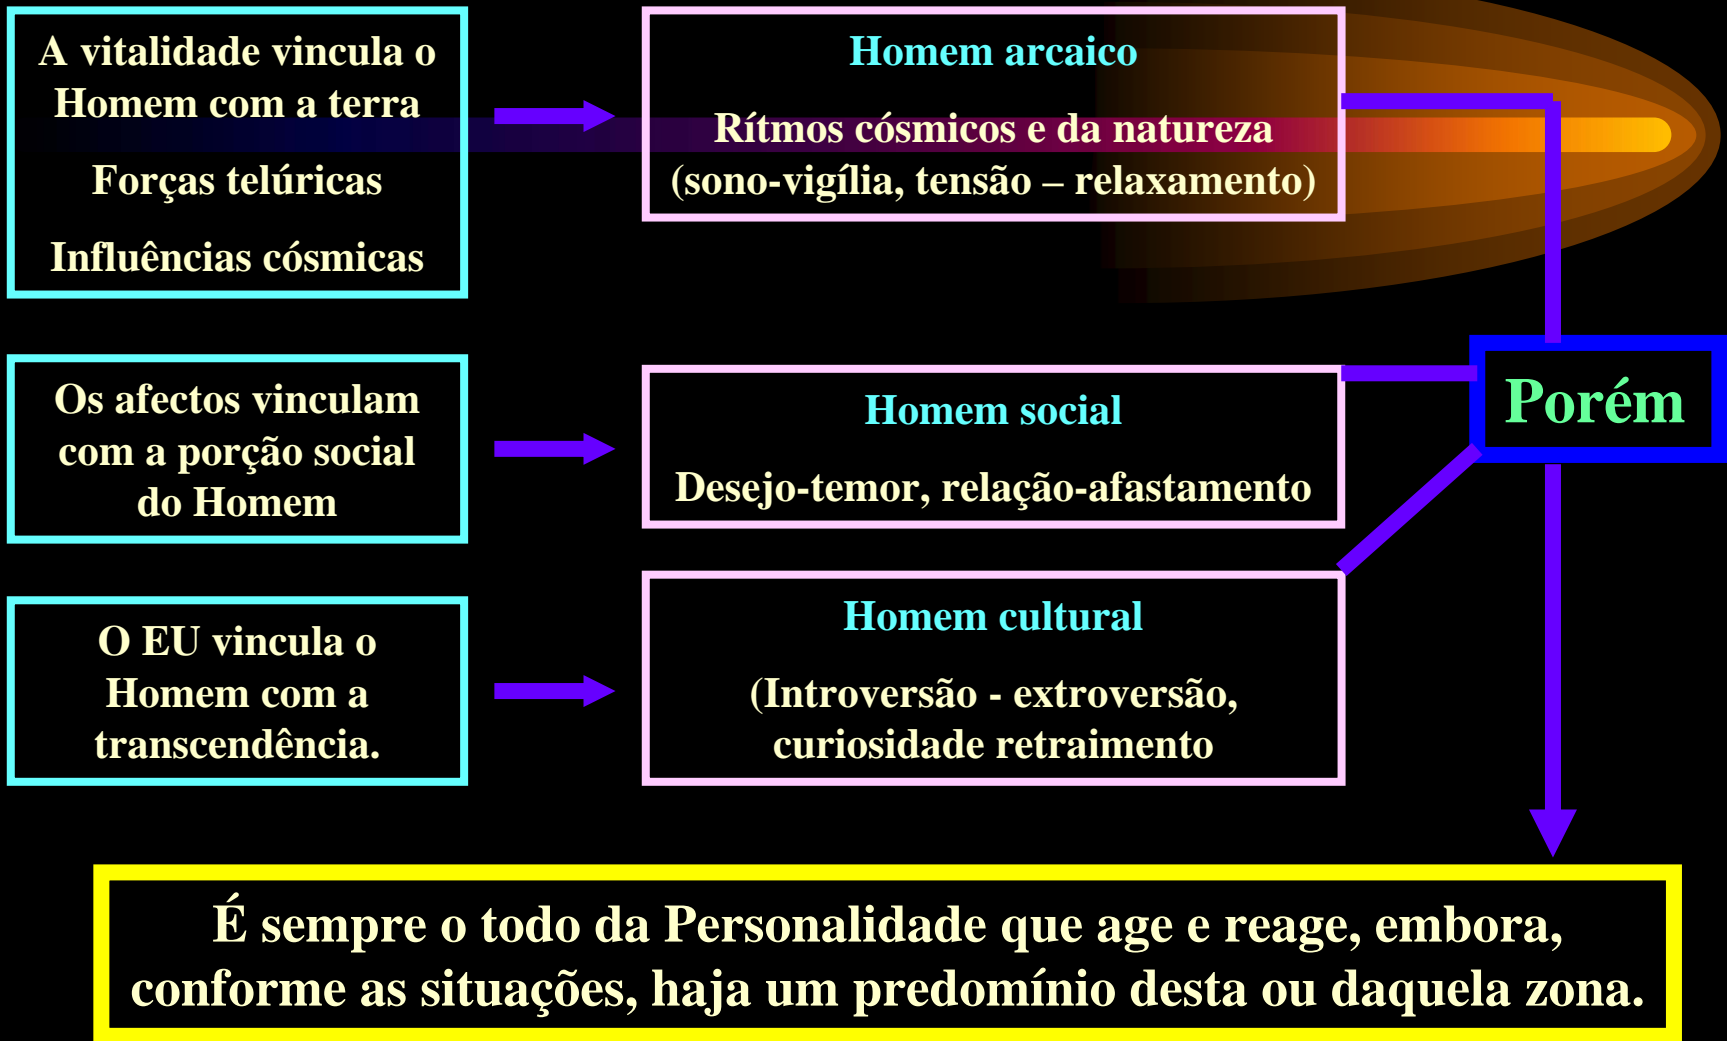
A vitalidade vincula o Homem com a terra

Forças telúricas

Influências cósmicas

Homem arcaico

Rítmos cósmicos e da natureza (sono-vigília, tensão – relaxamento)

Os afectos vinculam com a porção social do Homem

Homem social

Desejo-temor, relação-afastamento

Porém

O EU vincula o Homem com a transcendência.

Homem cultural

(Introversão - extroversão, curiosidade retraimento

É sempre o todo da Personalidade que age e reage, embora, conforme as situações, haja um predomínio desta ou daquela zona.